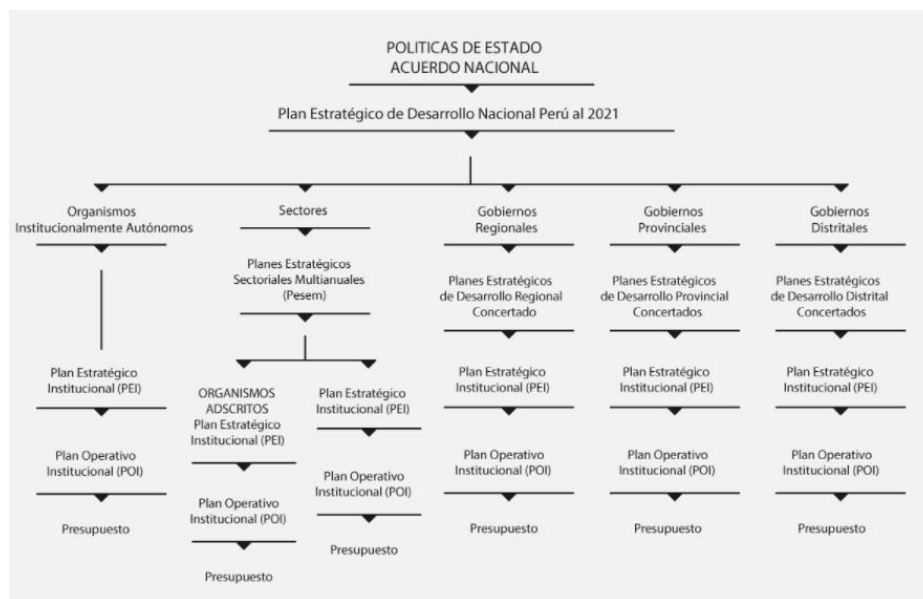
POLITICAS DE ESTADO
ACUERDO NACIONAL

Plan Estratégico de Desarrollo Nacional Perú al 2021

Organismos Institucionalmente Autónomos

Plan Estratégico Institucional (PEI)

Plan Operativo Institucional (POI)

Presupuesto

Sectores

Planes Estratégicos Sectoriales Multianuales (Pesem)

ORGANISMOS ADSCRITOS Plan Estratégico Institucional (PEI)

Plan Operativo Institucional (POI)

Presupuesto

Plan Estratégico Institucional (PEI)

Plan Operativo Institucional (POI)

Presupuesto

Gobiernos Regionales

Planes Estratégicos de Desarrollo Regional Concertado

Plan Estratégico Institucional (PEI)

Plan Operativo Institucional (POI)

Presupuesto

Gobiernos Provinciales

Planes Estratégicos de Desarrollo Provincial Concertados

Plan Estratégico Institucional (PEI)

Plan Operativo Institucional (POI)

Presupuesto

Gobiernos Distritales

Planes Estratégicos de Desarrollo Distrital Concertados

Plan Estratégico Institucional (PEI)

Plan Operativo Institucional (POI)

Presupuesto